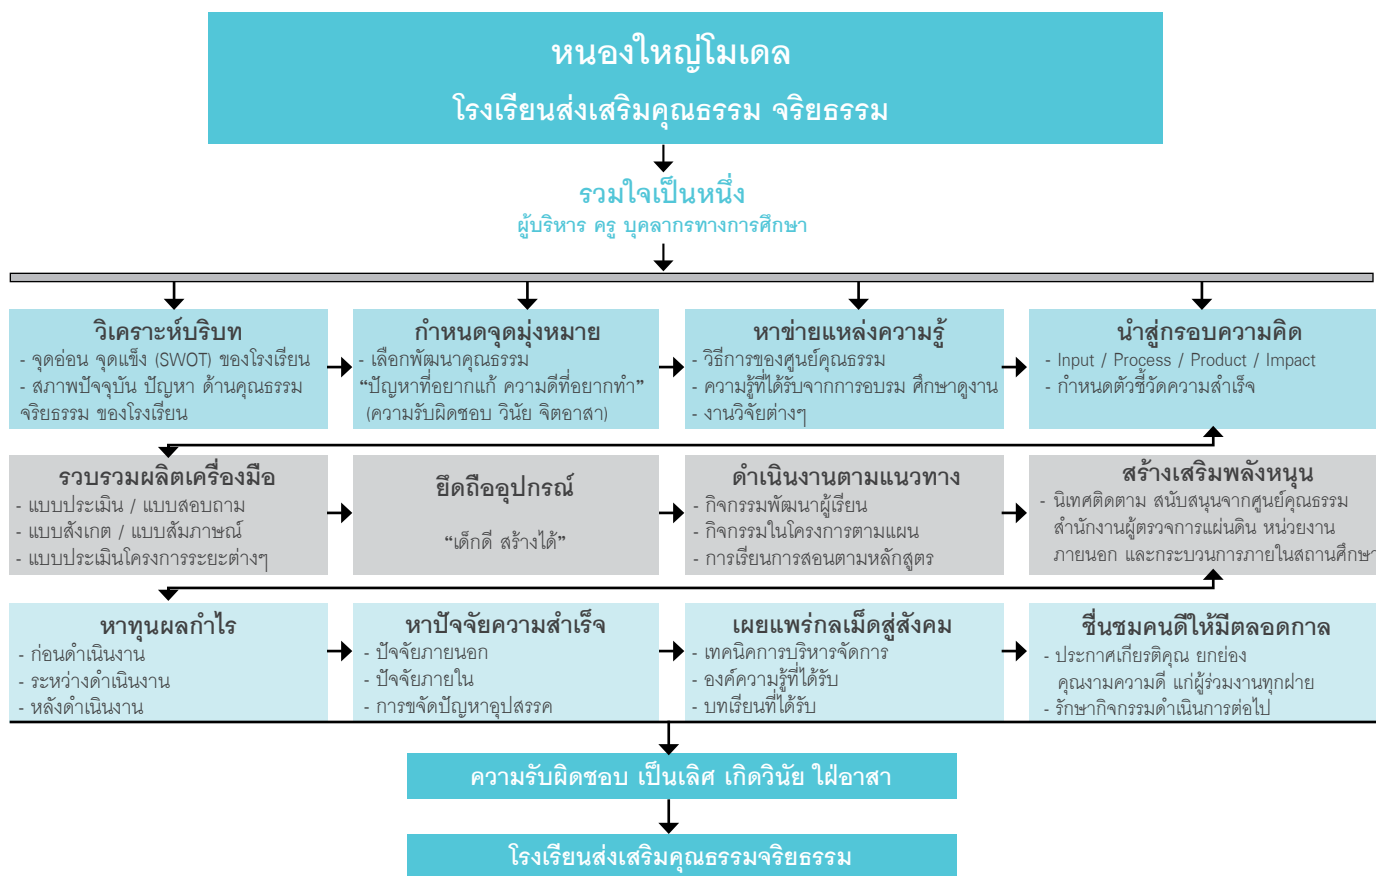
หนองใหญ่โมเดล
โรงเรียนส่งเสริมคุณธรรม จริยธรรม

รวมใจเป็นหนึ่ง
ผู้บริหาร ครู บุคลากรทางการศึกษา

วิเคราะห์บริบท
- จุดอ่อน จุดแข็ง (SWOT) ของโรงเรียน
- สภาพปัจจุบัน ปัญหา ด้านคุณธรรม จริยธรรม ของโรงเรียน

กำหนดจุดมุ่งหมาย
- เลือกพัฒนาคุณธรรม
"ปัญหาที่อยากแก้ ความดีที่อยากทำ"
(ความรับผิดชอบ วินัย จิตอาสา)

หาข่ายแหล่งความรู้
- วิธีการของศูนย์คุณธรรม
- ความรู้ที่ได้รับจากการอบรม ศึกษาดูงาน
- งานวิจัยต่างๆ

นำสู่กรอบความคิด
- Input / Process / Product / Impact
- กำหนดตัวชี้วัดความสำเร็จ

รวบรวมผลิตเครื่องมือ
- แบบประเมิน / แบบสอบถาม
- แบบสังเกต / แบบสัมภาษณ์
- แบบประเมินโครงการระยะต่างๆ

ยึดถืออุปกรณ์
"เด็กดี สร้างได้"

ดำเนินงานตามแนวทาง
- กิจกรรมพัฒนาผู้เรียน
- กิจกรรมในโครงการตามแผน
- การเรียนการสอนตามหลักสูตร

สร้างเสริมพลังหนุน
- นิเทศติดตาม สนับสนุนจากศูนย์คุณธรรม สำนักงานผู้ตรวจการแผ่นดิน หน่วยงานภายนอก และกระบวนการภายในสถานศึกษ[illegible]

หาทุนผลกำไร
- ก่อนดำเนินงาน
- ระหว่างดำเนินงาน
- หลังดำเนินงาน

หาปัจจัยความสำเร็จ
- ปัจจัยภายนอก
- ปัจจัยภายใน
- การขจัดปัญหาอุปสรรค

เผยแพร่กลเม็ดสู่สังคม
- เทคนิคการบริหารจัดการ
- องค์ความรู้ที่ได้รับ
- บทเรียนที่ได้รับ

ชื่นชมคนดีให้มีตลอดกาล
- ประกาศเกียรติคุณ ยกย่อง คุณงามความดี แก่ผู้ร่วมงานทุกฝ่าย
- รักษากิจกรรมดำเนินการต่อไป

ความรับผิดชอบ เป็นเลิศ เกิดวินัย ใฝ่อาสา

โรงเรียนส่งเสริมคุณธรรมจริยธรรม